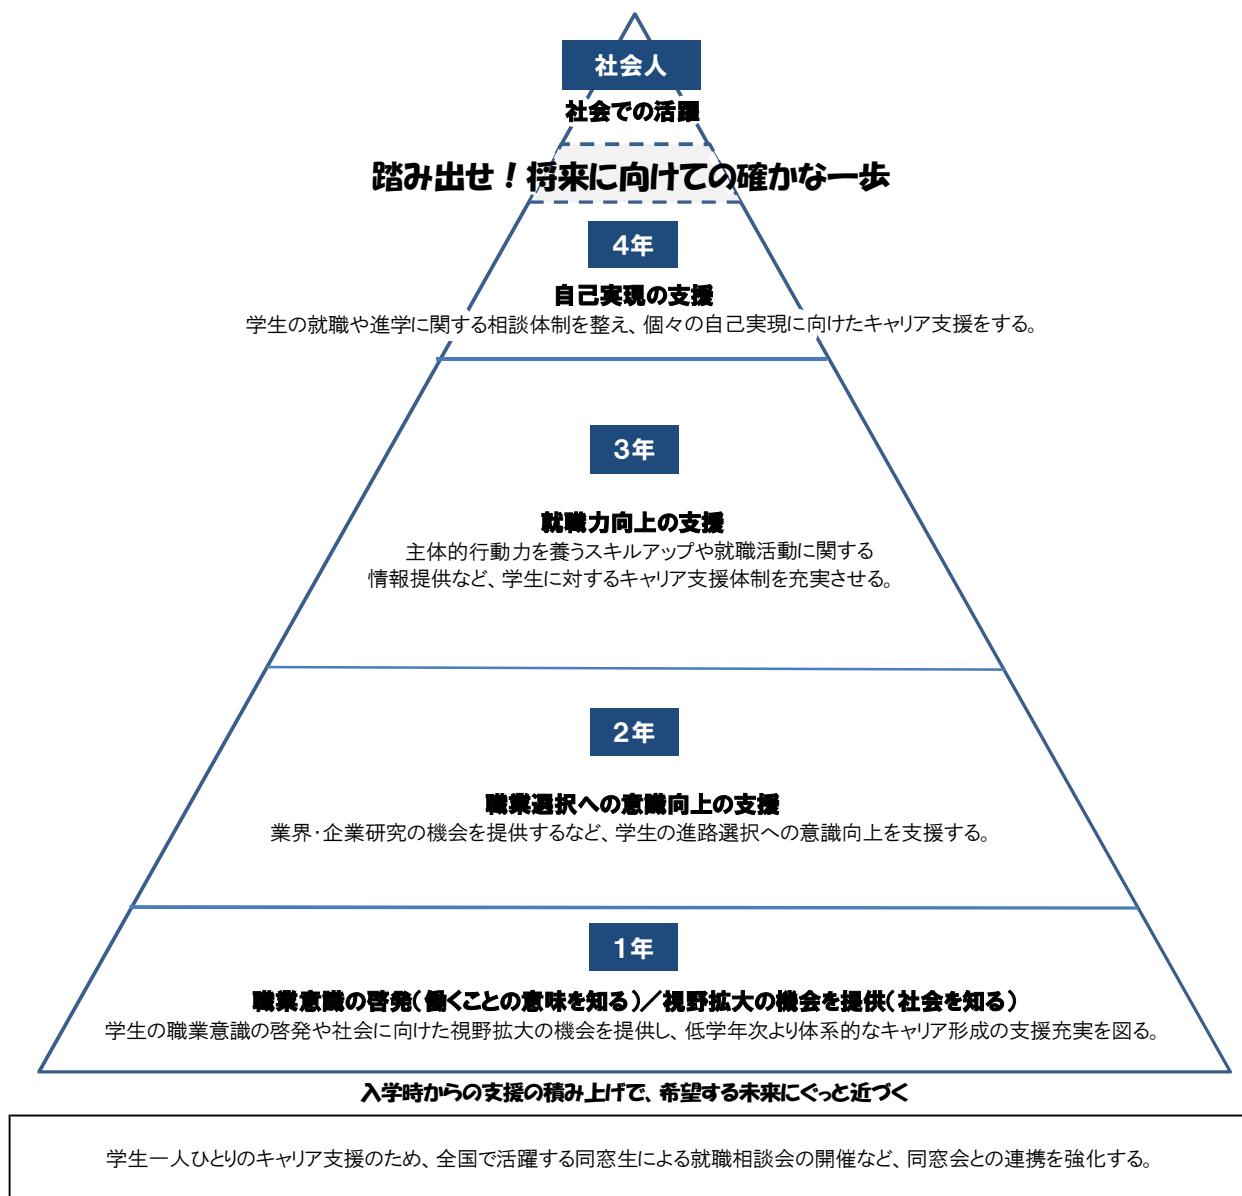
社会人

社会での活躍

踏み出せ！将来に向けての確かな一歩

4年

自己実現の支援

学生の就職や進学に関する相談体制を整え、個々の自己実現に向けたキャリア支援をする。

3年

就職力向上の支援

主体的行動力を養うスキルアップや就職活動に関する情報提供など、学生に対するキャリア支援体制を充実させる。

2年

職業選択への意識向上の支援

業界･企業研究の機会を提供するなど、学生の進路選択への意識向上を支援する。

1年

職業意識の啓発（働くことの意味を知る）／視野拡大の機会を提供（社会を知る）

学生の職業意識の啓発や社会に向けた視野拡大の機会を提供し、低学年次より体系的なキャリア形成の支援充実を図る。

入学時からの支援の積み上げで、希望する未来にぐっと近づく

学生一人ひとりのキャリア支援のため、全国で活躍する同窓生による就職相談会の開催など、同窓会との連携を強化する。